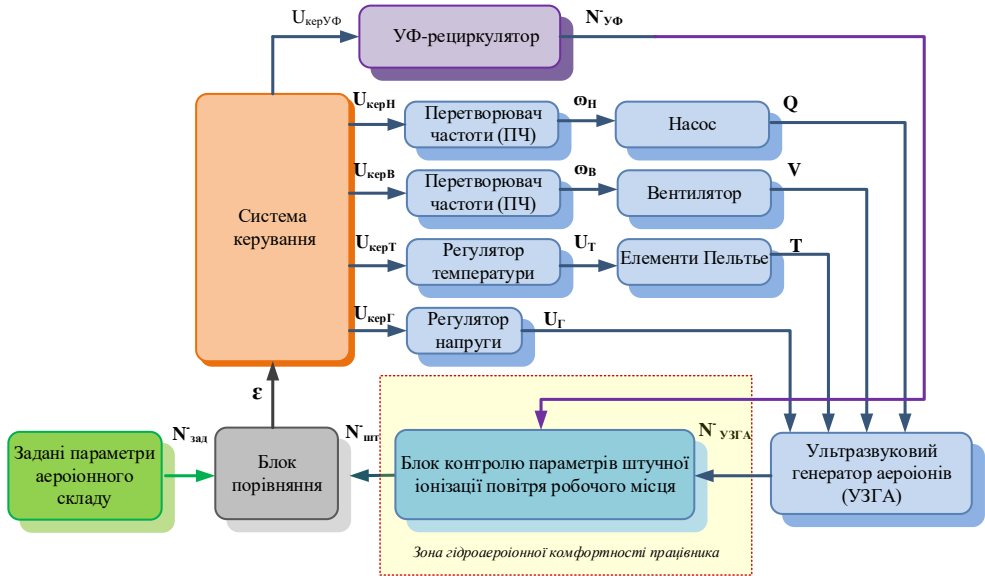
$U_{керУФ}$

УФ-рециркулятор

$N^{-}_{УФ}$

$U_{керН}$

Перетворювач частоти (ПЧ)

$\omega_{Н}$

Насос

Q

$U_{керВ}$

Перетворювач частоти (ПЧ)

$\omega_{В}$

Вентилятор

V

Система керування

$U_{керТ}$

Регулятор температури

$U_{Т}$

Елементи Пельтье

T

$U_{керГ}$

Регулятор напруги

$U_{Г}$

ε

$N^{-}_{зад}$

$N^{-}_{шт}$

$N^{-}_{УЗГА}$

Задані параметри аероіонного складу

Блок порівняння

Блок контролю параметрів штучної іонізації повітря робочого місця

Ультразвуковий генератор аероіонів (УЗГА)

Зона гідроаероіонної комфортності працівника